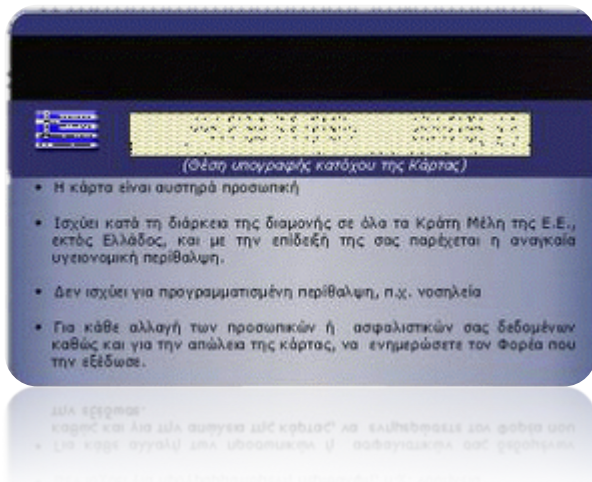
(Θέση υπογραφής κατόχου της Κάρτας)

• Η κάρτα είναι αυστηρά προσωπική

• Ισχύει κατά τη διάρκεια της διαμονής σε όλα τα Κράτη Μέλη της Ε.Ε., εκτός Ελλάδος, και με την επίδειξή της σας παρέχεται η αναγκαία υγειονομική περίθαλψη.

• Δεν ισχύει για προγραμματισμένη περίθαλψη, π.χ. νοσηλεία

• Για κάθε αλλαγή των προσωπικών ή ασφαλιστικών σας δεδομένων καθώς και για την απώλεια της κάρτας, να ενημερώσετε τον Φορέα που την εξέδωσε.